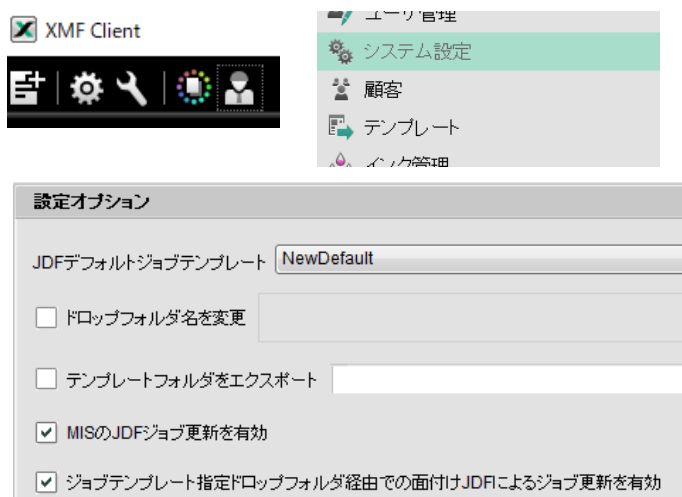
XMF Client

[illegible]

システム設定

顧客

テンプレート

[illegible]

設定オプション

JDFデフォルトジョブテンプレート NewDefault

ドロップフォルダ名を変更

テンプレートフォルダをエクスポート

MISのJDFジョブ更新を有効

ジョブテンプレート指定ドロップフォルダ経由での面付けJDFによるジョブ更新を有効